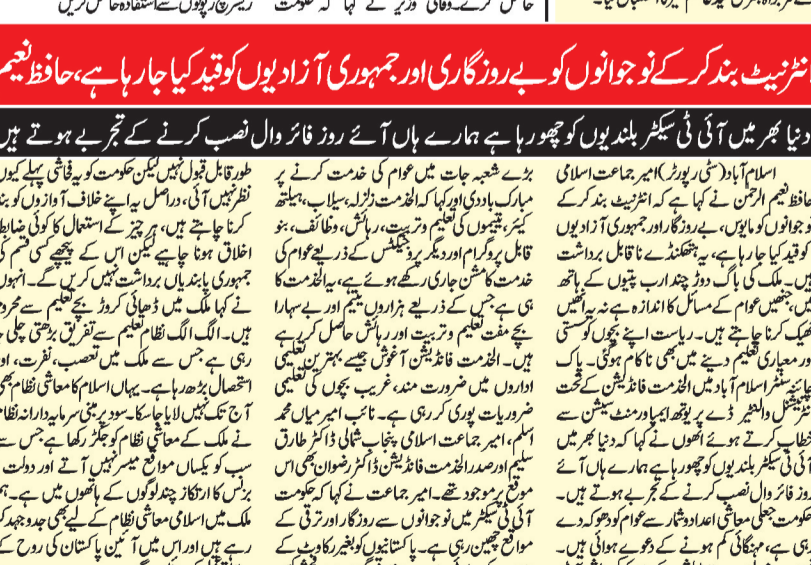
حاصل کرنے ... وفاقی وزیر نے کہا کہ حکومت ... ریسرچ رپورٹوں سے استفادہ حاصل کریں

انٹرنیٹ بند کرکے نوجوانوں کو بے روزگاری اور جمہوری آزادیوں کو قید کیا جا رہا ہے، حافظ نعیم

دنیا بھر میں آئی ٹی سیکٹر بلندیوں کو چھو رہا ہے ہمارے ہاں آئے روز فائر وال نصب کرنے کے تجربے ہوتے ہیں

اسلام آباد (سٹی رپورٹر) امیر جماعت اسلامی حافظ نعیم الرحمن نے کہا ہے کہ انٹرنیٹ بند کر کے نوجوانوں کو مایوس، بے روزگار اور جمہوری آزادیوں کو قید کیا جا رہا ہے، یہ ہتھکنڈے ناقابل برداشت ہیں۔ ملک کی باگ دوڑ چند ارب پتیوں کے ہاتھ میں ہے، جنھیں عوام کے مسائل کا اندازہ ہے نہ یہ انھیں ٹھیک کرنا چاہتے ہیں۔ ریاست اپنے بچوں کو سستی اور معیاری تعلیم دینے میں بھی ناکام ہوگئی۔ پاک چائنہ سنٹر اسلام آباد میں الخدمت فاؤنڈیشن کے تحت نیشنل والنٹیئر ڈے پر یوتھ ایمپاورمنٹ سیشن سے خطاب کرتے ہوئے انھوں نے کہا کہ دنیا بھر میں آئی ٹی سیکٹر بلندیوں کو چھو رہا ہے، ہمارے ہاں آئے روز فائر وال نصب کرنے کے تجربے ہوتے ہیں۔ حکومت جعلی معاشی اعداد و شمار سے عوام کو دھوکہ دے رہی ہے، مہنگائی کم ہونے کے دعوے ہوائی ہیں۔

بڑے شعبہ جات میں عوام کی خدمت کرنے پر مبارکباد دی اور کہا کہ الخدمت زلزلہ، سیلاب، ہیلتھ کیئر، یتیموں کی تعلیم و تربیت، رہائش، وظائف، بنو قابل پروگرام اور دیگر پروجیکٹس کے ذریعے عوام کی خدمت کا مشن جاری رکھے ہوئے ہے، یہ الخدمت کا ہی ہے جس کے ذریعے ہزاروں یتیم اور بے سہارا بچے مفت تعلیم و تربیت اور رہائش حاصل کر رہے ہیں۔ الخدمت فاؤنڈیشن آغوش جیسے بہترین تعلیمی اداروں میں ضرورت مند، غریب بچوں کی تعلیمی ضروریات پوری کر رہی ہے۔ نائب امیر میاں محمد اسلم، امیر جماعت اسلامی پنجاب شمالی ڈاکٹر طارق سلیم اور صدر الخدمت فاؤنڈیشن ڈاکٹر حفیظ الرحمن بھی اس موقع پر موجود تھے۔ امیر جماعت نے کہا کہ حکومت آئی ٹی سیکٹر میں نوجوانوں سے روزگار اور ترقی کے مواقع چھین رہی ہے۔ پاکستانیوں کو بغیر رکاوٹ کے

طور قابل قبول نہیں لیکن حکومت کو یہ فاشی پہلے کیوں نظر نہیں آئی، دراصل یہ اپنے خلاف آوازوں کو بند کرنا چاہتے ہیں، ہر چیز کے استعمال کا کوئی ضابطہ اخلاق ہونا چاہیے لیکن اس کے پیچھے کسی قسم کی جمہوری پابندیاں برداشت نہیں کریں گے۔ انھوں نے کہا ملک میں ڈھائی کروڑ بچے تعلیم سے محروم ہیں۔ الگ الگ نظام تعلیم سے تفریق بڑھتی چلی جا رہی ہے جس سے ملک میں تعصب، نفرت، اور استحصال بڑھ رہا ہے۔ یہاں اسلام کا معاشی نظام بھی آج تک نہیں لایا جا سکا۔ سود پر مبنی سرمایہ دارانہ نظام نے ملک کے معاشی نظام کو جکڑ رکھا ہے، جس سے سب کو یکساں مواقع میسر نہیں آتے اور دولت بزنس کا ارتکاز چند لوگوں کے ہاتھوں میں ہے۔ ملک میں اسلامی معاشی نظام کے لیے بھی جدوجہد کر رہے ہیں اور اس میں آئین پاکستان کی روح کے